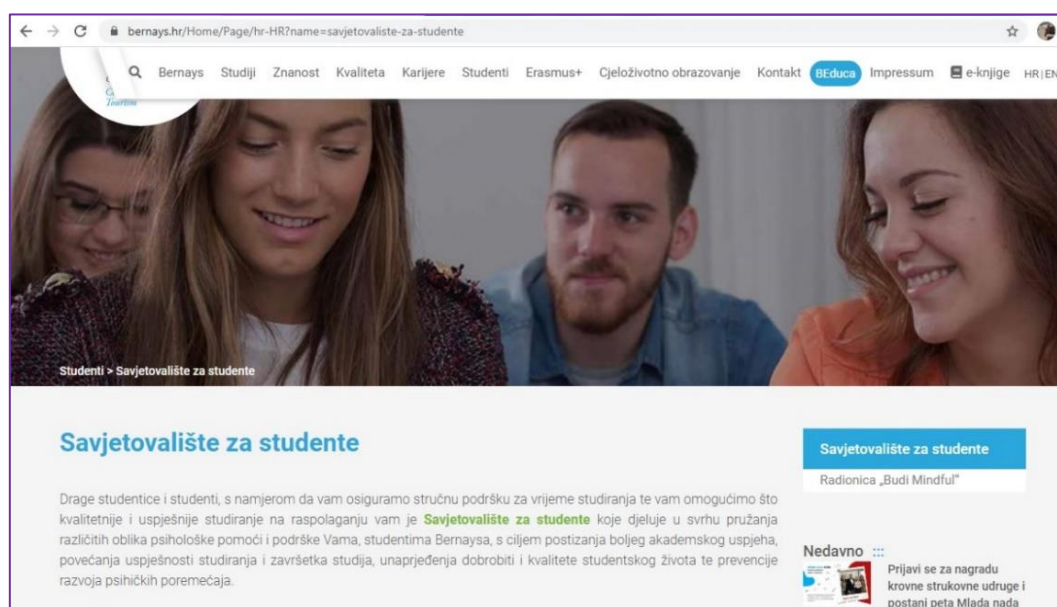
bernays.hr/Home/Page/hr-HR?name=savjetovaliste-za-studente

Bernays Studiji Znanost Kvaliteta Karijere Studenti Erasmus+ Cjeloživotno obrazovanje Kontakt BEduca Impressum e-knjige HR|EN

Studenti > Savjetovalište za studente

Savjetovalište za studente

Drage studentice i studenti, s namjerom da vam osiguramo stručnu podršku za vrijeme studiranja te vam omogućimo što kvalitetnije i uspješnije studiranje na raspolaganju vam je Savjetovalište za studente koje djeluje u svrhu pružanja različitih oblika psihološke pomoći i podrške Vama, studentima Bernaysa, s ciljem postizanja boljeg akademskog uspjeha, povećanja uspješnosti studiranja i završetka studija, unaprjeđenja dobrobiti i kvalitete studentskog života te prevencije razvoja psihičkih poremećaja.

Savjetovalište za studente

Radionica „Budi Mindful"

Nedavno :::

Prijavi se za nagradu krovne strukovne udruge i postani peta Mlada nada